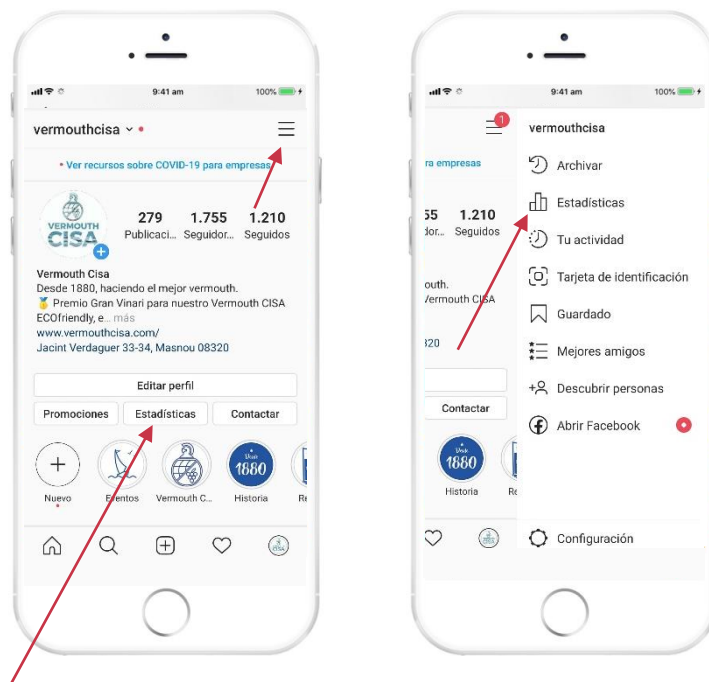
9:41 am
100%

vermouthcisa

• Ver recursos sobre COVID-19 para empresas

VERMOUTH CISA

279 Publicaci...
1.755 Seguidor...
1.210 Seguidos

Vermouth Cisa
Desde 1880, haciendo el mejor vermouth.
🥇 Premio Gran Vinari para nuestro Vermouth CISA ECOfriendly, e... más
www.vermouthcisa.com/
Jacint Verdaguer 33-34, Masnou 08320

Editar perfil

Promociones
Estadísticas
Contactar

Nuevo
Eventos
Vermouth C...
1880
Historia
Re

9:41 am
100%

1

ra empresas

55
1.210
idor...
Seguidos

outh.
Vermouth CISA

320

Contactar

1880
Historia
Re

vermouthcisa

Archivar
Estadísticas
Tu actividad
Tarjeta de identificación
Guardado
Mejores amigos
Descubrir personas
Abrir Facebook

Configuración